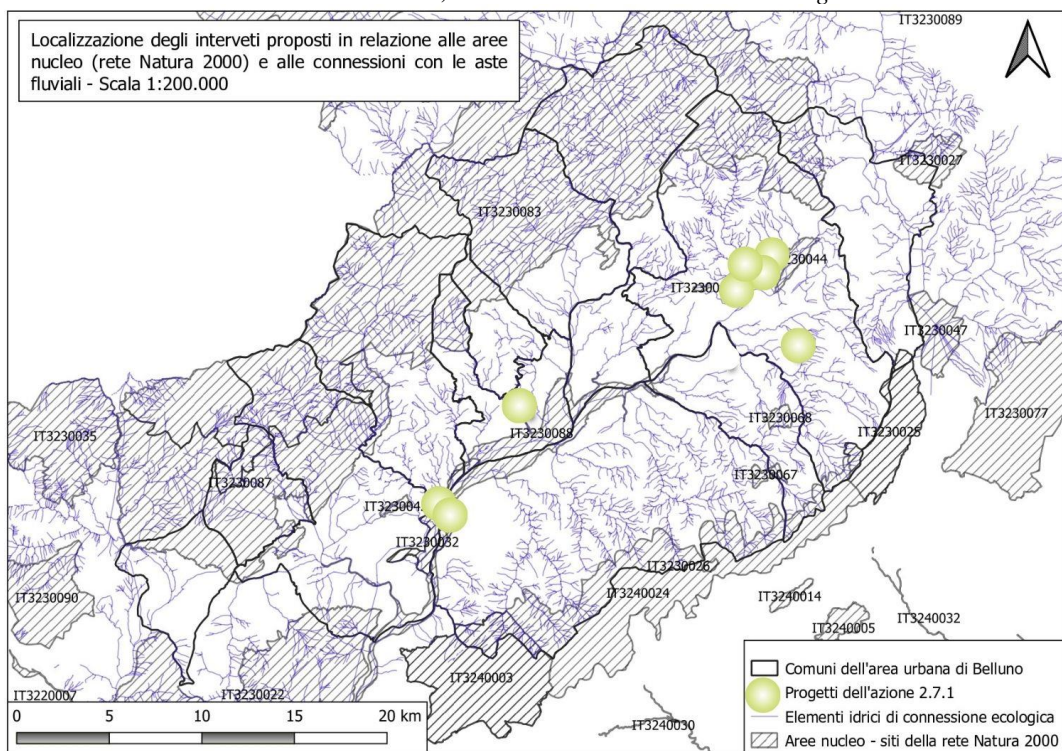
Localizzazione degli interveti proposti in relazione alle aree nucleo (rete Natura 2000) e alle connessioni con le aste fluviali - Scala 1:200.000

IT3230089
IT3230027
IT3230083
IT32300
30044
IT3230047
IT3230077
IT3230035
IT3230088
IT3230068
IT3230025
IT3230087
IT3230067
IT323004
IT3230032
IT3230026
IT3230090
IT3240024
IT3240014
IT3240032
IT3240005
IT3220007
IT3230022
IT3240003
IT3240030

0 5 10 15 20 km

Comuni dell'area urbana di Belluno
Progetti dell'azione 2.7.1
Elementi idrici di connessione ecologica
Aree nucleo - siti della rete Natura 2000